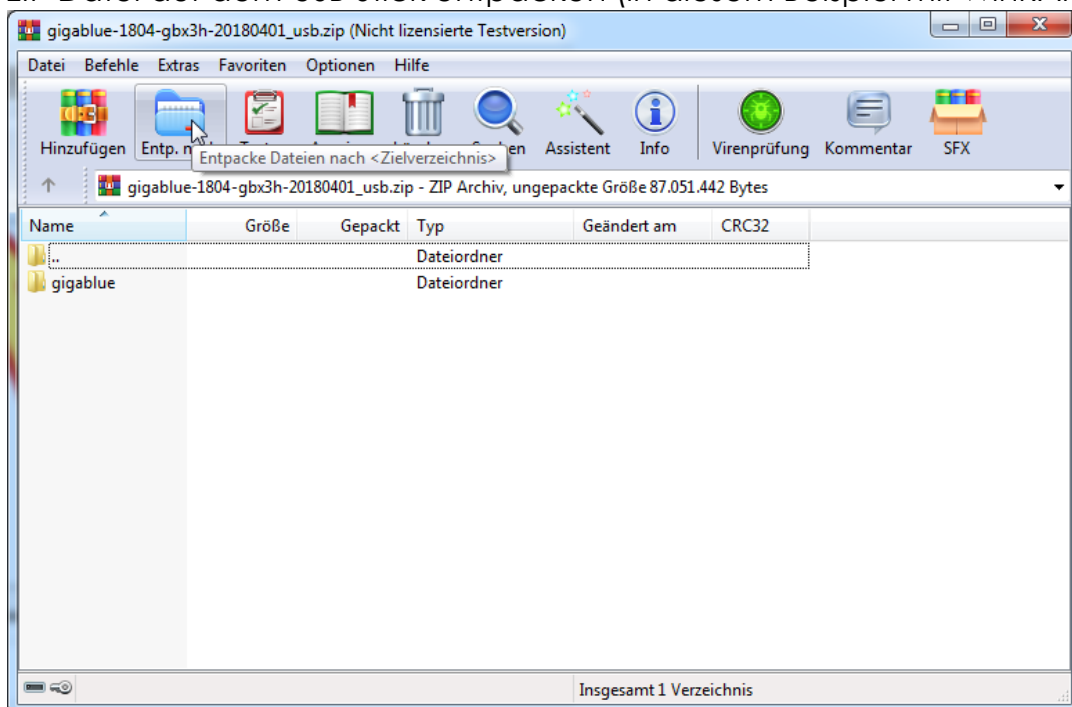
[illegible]

gigablue-1804-gbx3h-20180401_usb.zip (Nicht lizensierte Testversion)

Datei Befehle Extras Favoriten Optionen Hilfe

Hinzufügen Entp. n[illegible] Entpacke Dateien nach <Zielverzeichnis> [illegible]en Assistent Info Virenprüfung Kommentar SFX

gigablue-1804-gbx3h-20180401_usb.zip - ZIP Archiv, ungepackte Größe 87.051.442 Bytes

| Name | Größe | Gepackt | Typ | Geändert am | CRC32 |
|---|---|---|---|---|---|
| .. | | | Dateiordner | | |
| gigablue | | | Dateiordner | | |

Insgesamt 1 Verzeichnis